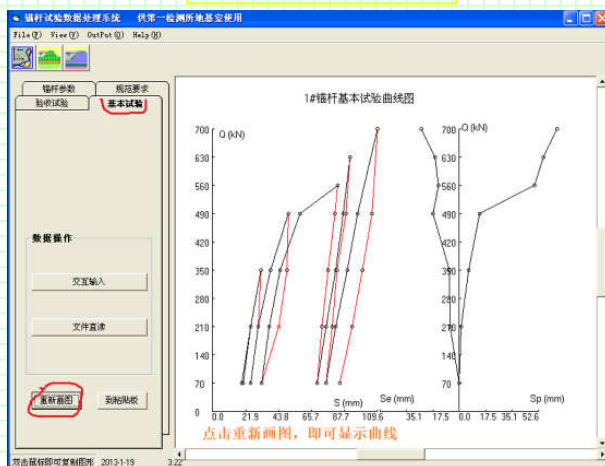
锚杆试验数据处理系统　供第一检测所地基室使用

File(F) View(V) OutPut(O) Help(H)

锚杆参数
规范要求
验收试验
基本试验

数据操作

交互输入

文件直读

重新画图
到粘贴板

1#锚杆基本试验曲线图

Q (kN)
700
630
560
490
420
350
280
210
140
70
0

0.0
21.9
43.8
65.7
87.7
109.6
S (mm)
Se (mm)

Q (kN)
700
630
560
490
420
350
280
210
140
70

35.1
17.5
0.0
17.5
35.1
52.6
Sp (mm)

点击重新画图，即可显示曲线

双击鼠标即可复制图形　2013-1-19　3.22